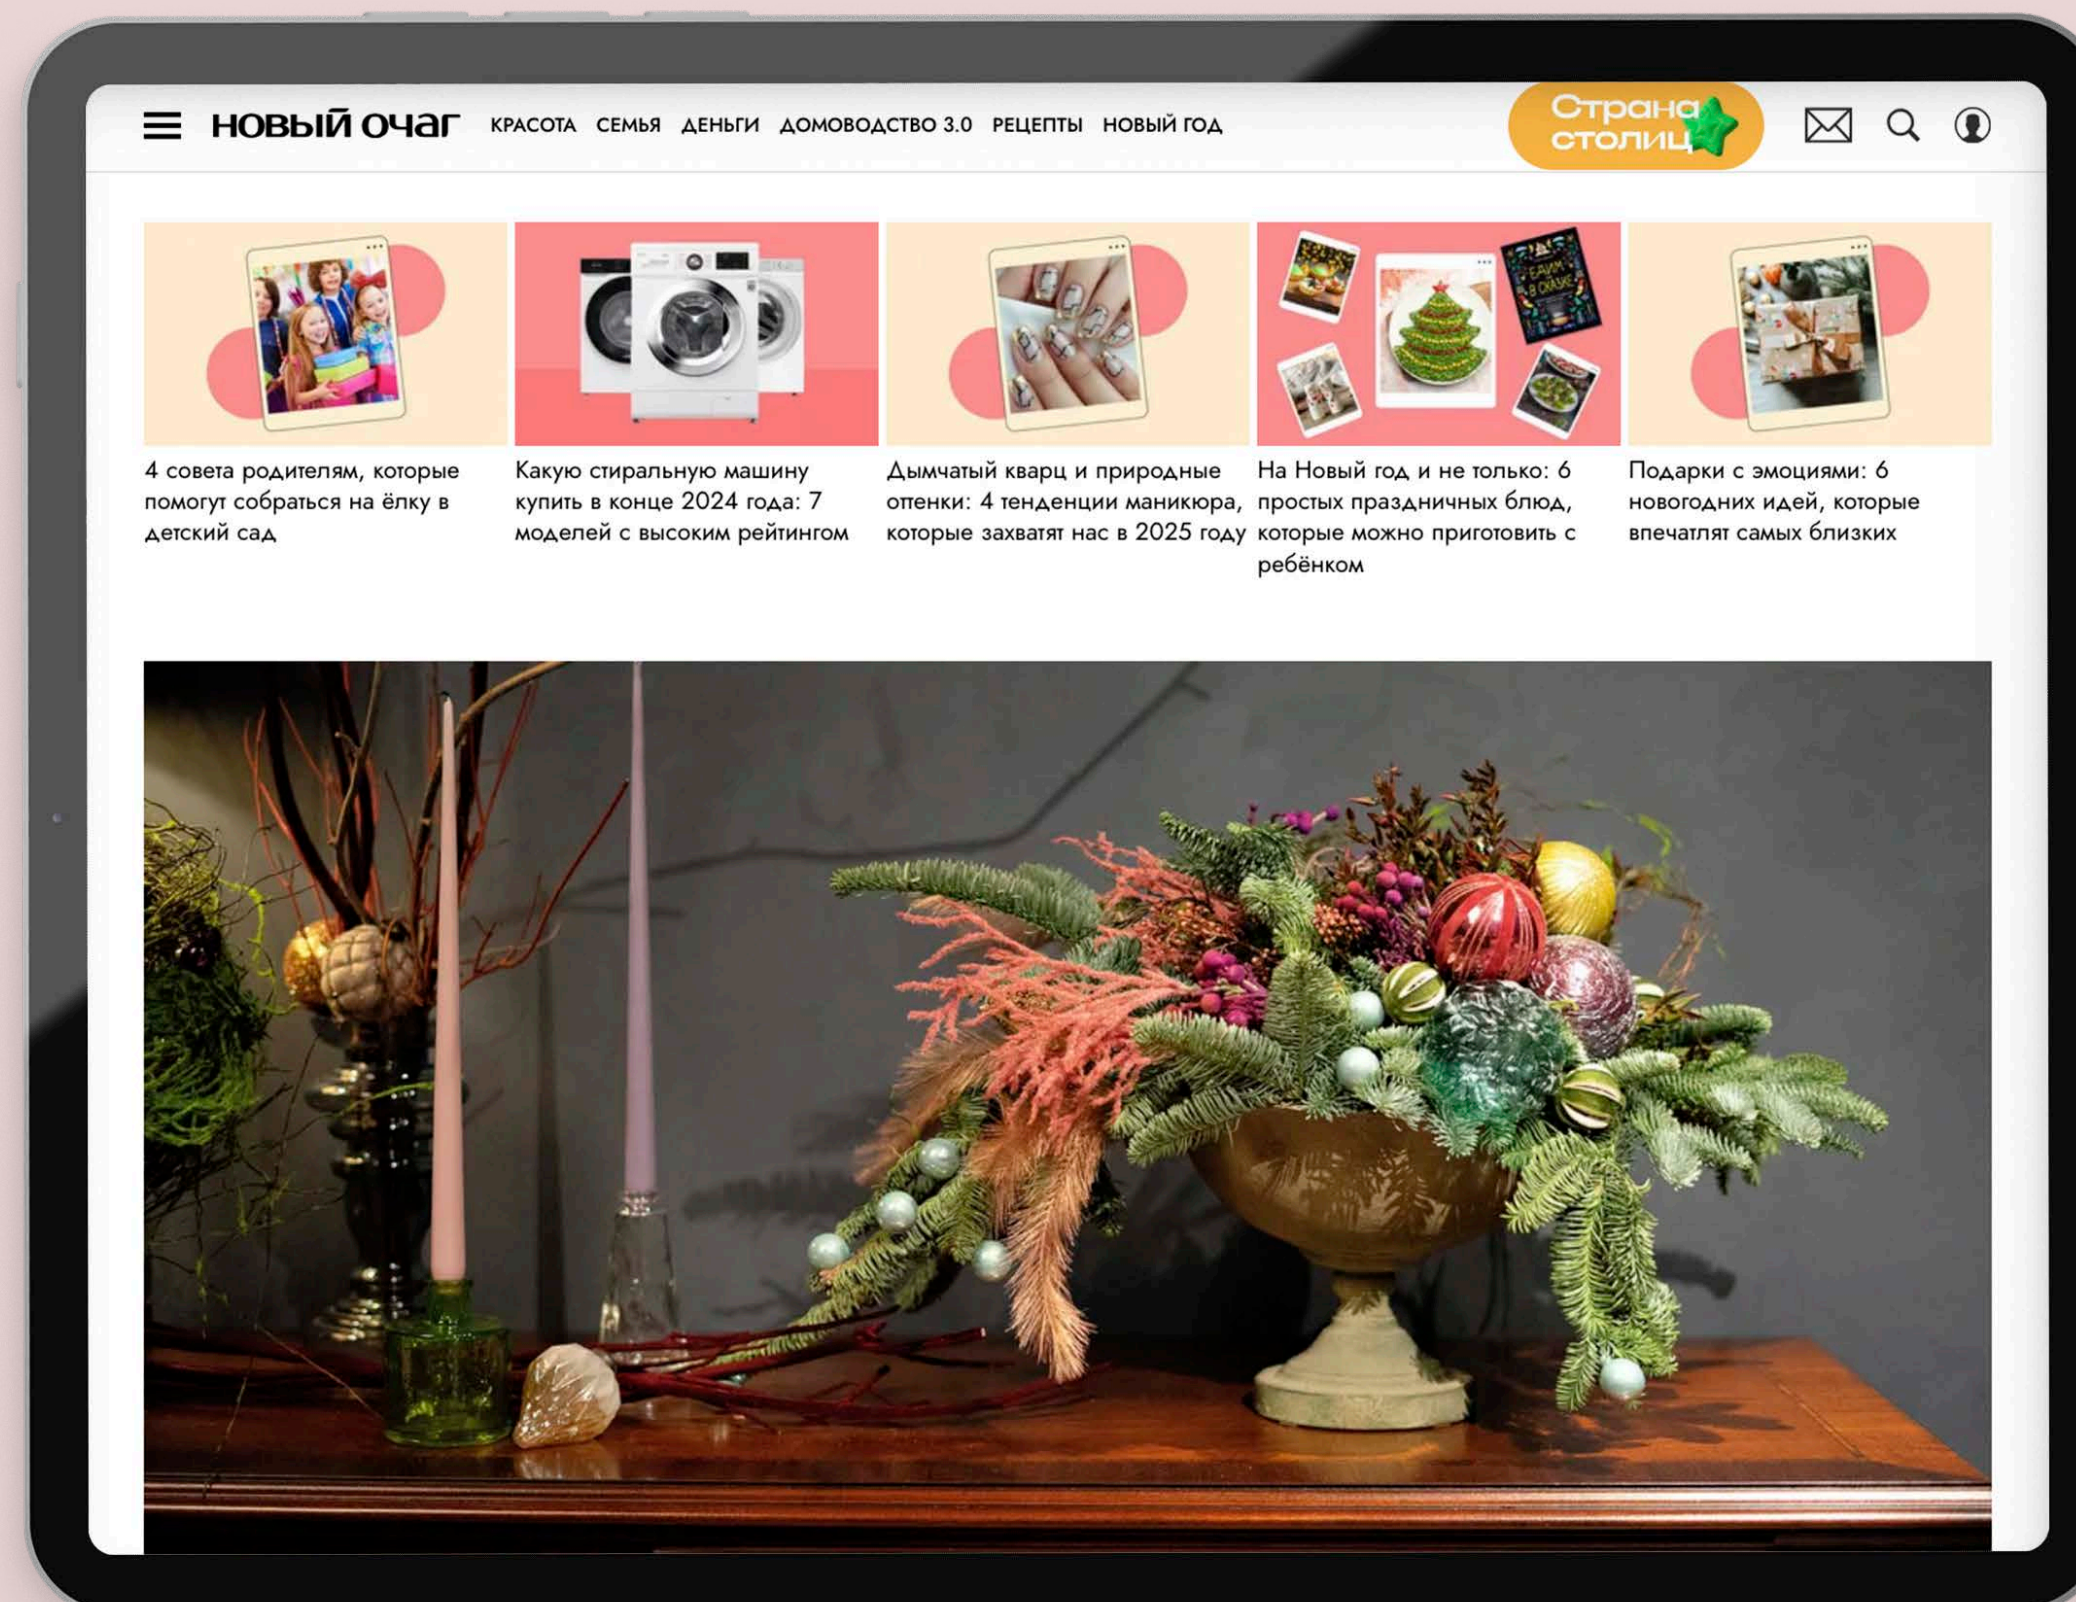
новый очаг КРАСОТА СЕМЬЯ ДЕНЬГИ ДОМОВОДСТВО 3.0 РЕЦЕПТЫ НОВЫЙ ГОД

Страна столиц

4 совета родителям, которые помогут собраться на ёлку в детский сад

Какую стиральную машину купить в конце 2024 года: 7 моделей с высоким рейтингом

Дымчатый кварц и природные оттенки: 4 тенденции маникюра, которые захватят нас в 2025 году

На Новый год и не только: 6 простых праздничных блюд, которые можно приготовить с ребёнком

Подарки с эмоциями: 6 новогодних идей, которые впечатлят самых близких